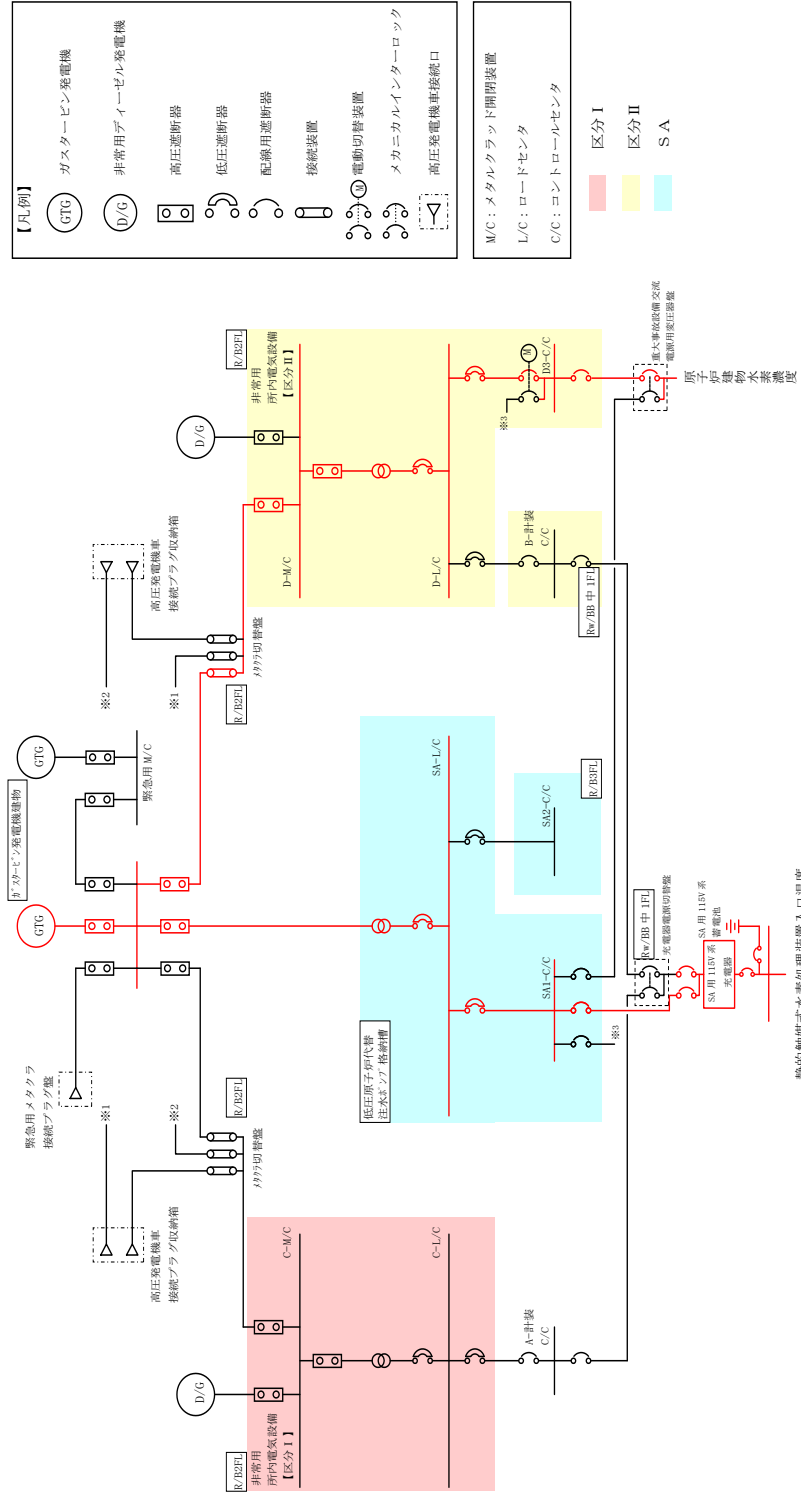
【凡例】
GTG ガスタービン発電機
D/G 非常用ディーゼル発電機
高圧遮断器
低圧遮断器
配線用遮断器
接続装置
M 電動切替装置
メカニカルインターロック
高圧発電機車接続口

M/C：メタルクラッド開閉装置
L/C：ロードセンタ
C/C：コントロールセンタ
区分Ⅰ
区分Ⅱ
SA

R/B2FL
非常用
所内電気設備
【区分Ⅱ】
D/G
D-M/C
D-L/C
M
D3-C/C
※3
B-計装
C/C
Rw/BB 中 1FL
重大事故設備交流電源用変圧器盤
原子炉建物水素濃度
高圧発電機車
接続プラグ収納箱
※2
※1
メタクラ切替盤
R/B2FL
GTG
緊急用 M/C
ガスタービン発電機建物
GTG
SA-L/C
SA2-C/C
R/B3FL
低圧原子炉代替
注水ポンプ格納槽
SA1-C/C
※3
Rw/BB 中 1FL
充電器電源切替盤
SA 用 115V 系
蓄電池
SA 用 115V 系
充電器
緊急用メタクラ
接続プラグ盤
※1
※2
R/B2FL
メタクラ切替盤
高圧発電機車
接続プラグ収納箱
C-M/C
C-L/C
A-計装
C/C
D/G
R/B2FL
非常用
所内電気設備
【区分Ⅰ】
静的触媒式水素処理装置入口温度